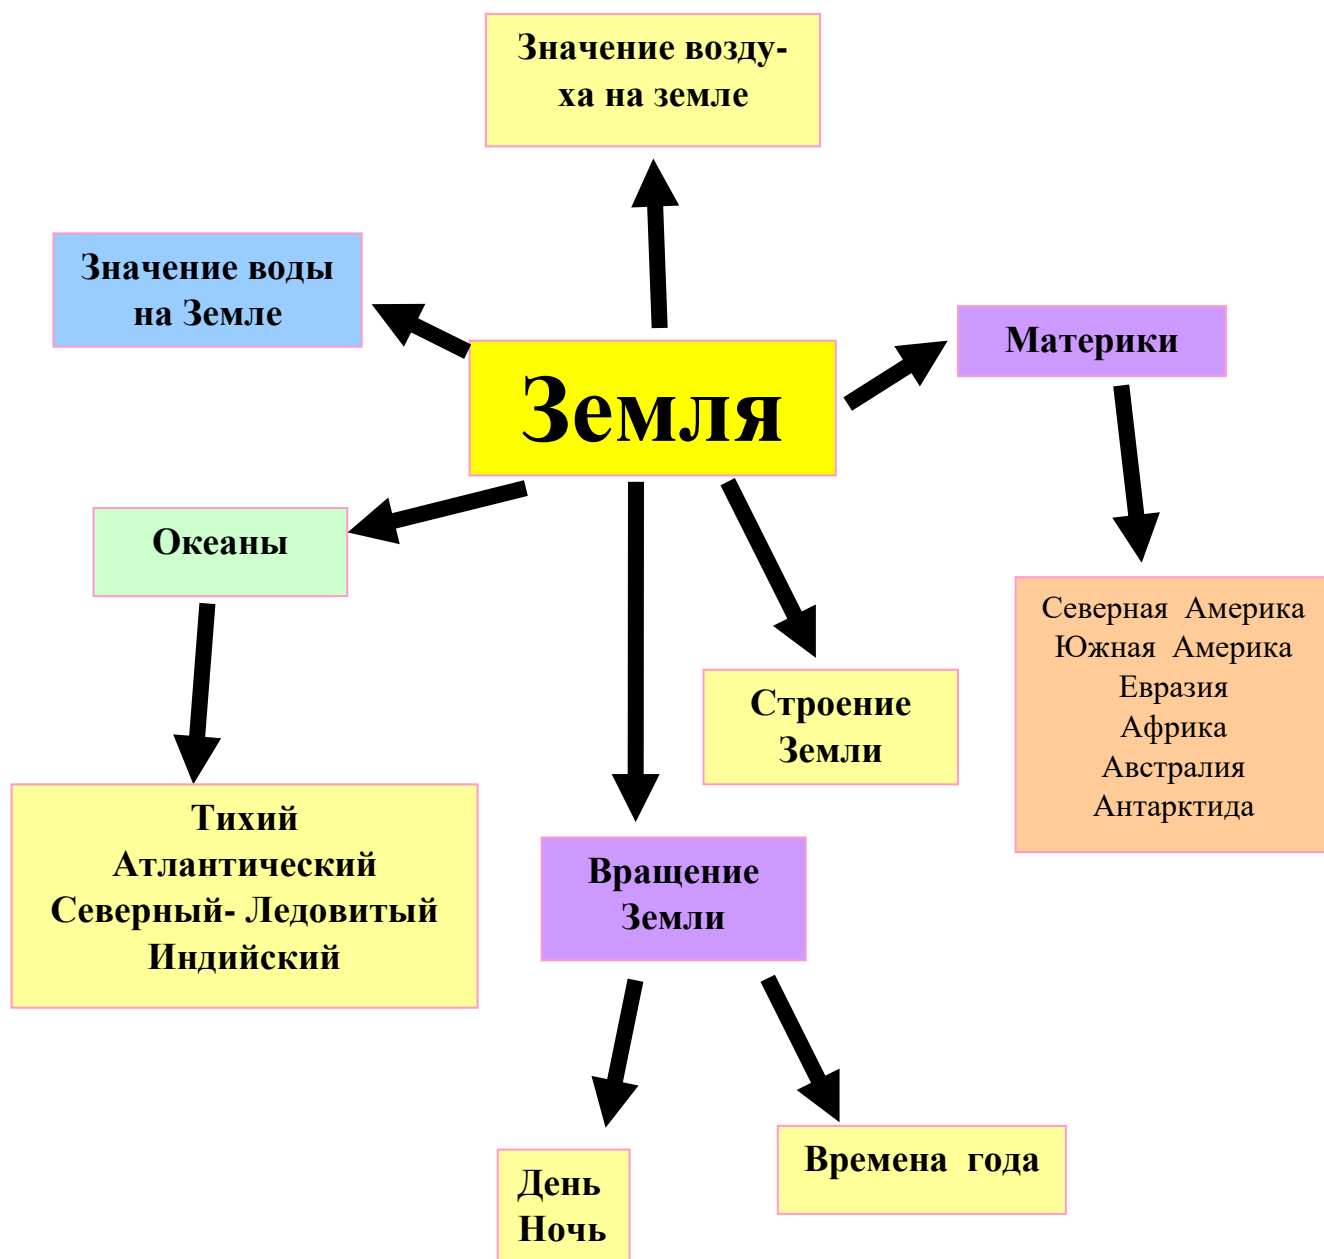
Значение воздуха на земле

Значение воды на Земле

Земля

Материки

Океаны

Строение Земли

Северная Америка
Южная Америка
Евразия
Африка
Австралия
Антарктида

Тихий
Атлантический
Северный- Ледовитый
Индийский

Вращение Земли

День
Ночь

Времена года